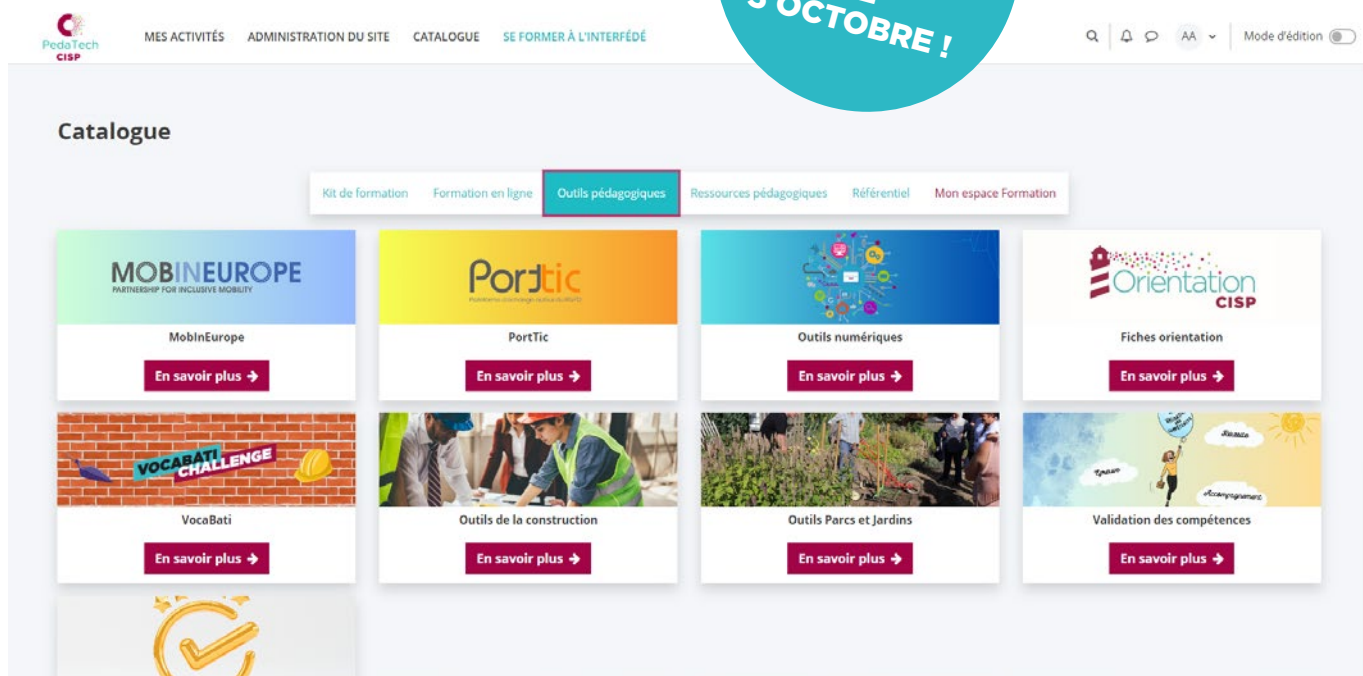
PedaTech CISP

MES ACTIVITÉS ADMINISTRATION DU SITE CATALOGUE SE FORMER À L'INTERFÉDÉ

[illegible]3 OCTOBRE !

AA Mode d'édition

Catalogue

Kit de formation Formation en ligne Outils pédagogiques Ressources pédagogiques Référentiel Mon espace Formation

MOBINEUROPE
PARTNERSHIP FOR INCLUSIVE MOBILITY
MobInEurope
En savoir plus →

PortTic
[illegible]
PortTic
En savoir plus →

Outils numériques
En savoir plus →

Orientation CISP
Fiches orientation
En savoir plus →

VOCABATI CHALLENGE
VocaBati
En savoir plus →

Outils de la construction
En savoir plus →

Outils Parcs et Jardins
En savoir plus →

Réussite
Emploi
Accompagnement
Validation des compétences
En savoir plus →